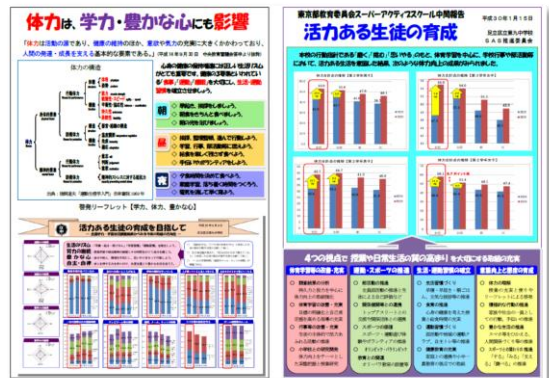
体力は、学力・豊かな心にも影響

「体力は活動の源であり、健康の維持のほか、意欲や気力の充実に大きくかかわっており、人間の発達・成長を支える基本的な要素である。」

体力の構造

朝

昼

夜

啓発リーフレット【学力、体力、豊かな心】

活力ある生徒の育成を目指して

東京都教育委員会スーパーアクティブスクール中間報告

平成30年1月15日

活力ある生徒の育成

4つの視点で 授業や日常生活の質の高まりを大切にする取組の充実

体育学習の改善・充実

運動・スポーツの推進

生活・健康習慣の確立

言語力と思考の育成